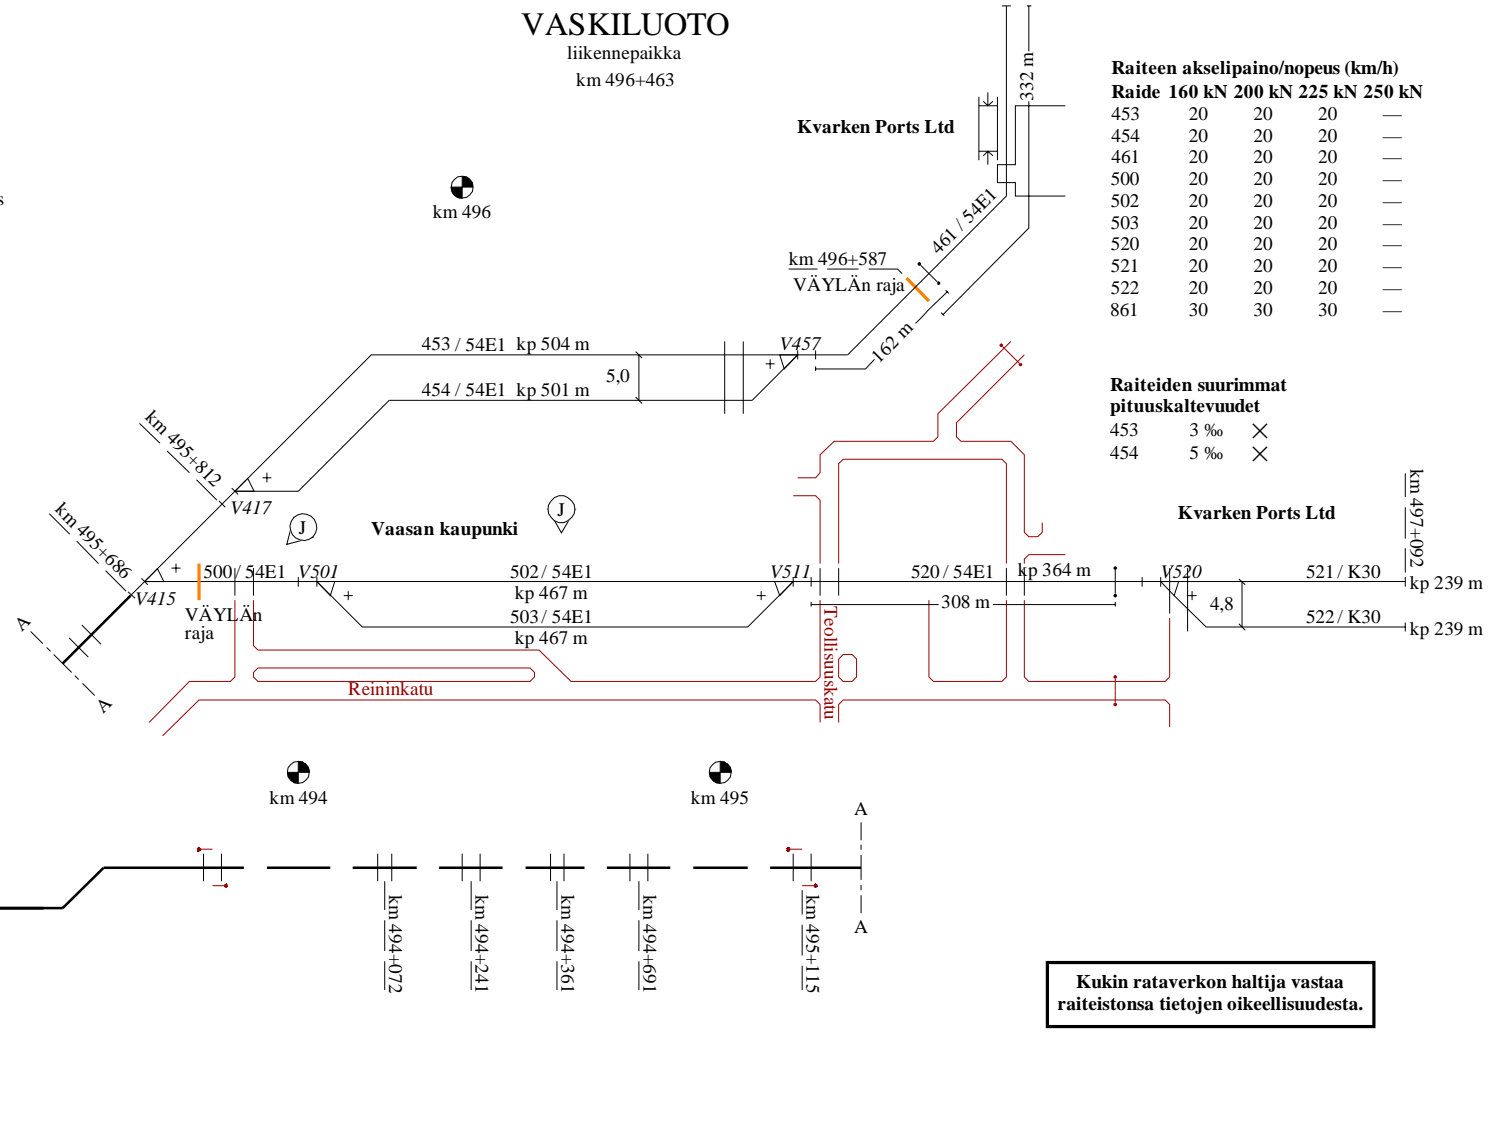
VASKILUOTO
liikennepaikka
km 496+463

332 m

Kvarken Ports Ltd

Raiteen akselipaino/nopeus (km/h)

| Raide | 160 kN | 200 kN | 225 kN | 250 kN |
|---|---|---|---|---|
| 453 | 20 | 20 | 20 | — |
| 454 | 20 | 20 | 20 | — |
| 461 | 20 | 20 | 20 | — |
| 500 | 20 | 20 | 20 | — |
| 502 | 20 | 20 | 20 | — |
| 503 | 20 | 20 | 20 | — |
| 520 | 20 | 20 | 20 | — |
| 521 | 20 | 20 | 20 | — |
| 522 | 20 | 20 | 20 | — |
| 861 | 30 | 30 | 30 | — |

km 496

461 / 54E1
km 496+587
VÄYLÄn raja
162 m
V457
453 / 54E1 kp 504 m
5,0
454 / 54E1 kp 501 m

Raiteiden suurimmat pituuskaltevuudet
453 3 ‰
454 5 ‰

km 495+812
V417
km 495+686
V415
J
Vaasan kaupunki
J
Kvarken Ports Ltd
km 497+092

500 / 54E1 V501 502 / 54E1 kp 467 m V511 520 / 54E1 kp 364 m V520 521 / K30 kp 239 m
VÄYLÄn raja
503 / 54E1 kp 467 m
308 m
4,8
522 / K30 kp 239 m
Teollisuuskatu
Reininkatu
A
A

km 494
km 495
A
A
km 494+072
km 494+241
km 494+361
km 494+691
km 495+115

Kukin rataverkon haltija vastaa raiteistonsa tietojen oikeellisuudesta.